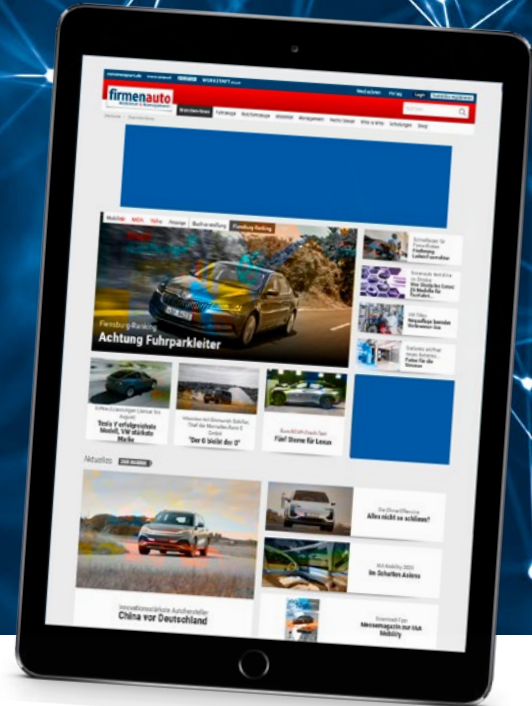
firmenauto

WERKSTATT

Login

Flensburg-Ranking

Achtung Fuhrparkleiter

Tesla Y erfolgreichste Modell, VW stärkste Marke

"Der 6 bleibt der 5"

Fünf Sterne für Lexus

Aktuelles

China vor Deutschland

Alles nicht so schlimm?

Im Schatten Asiens

Messemagazin zur IAA Mobility